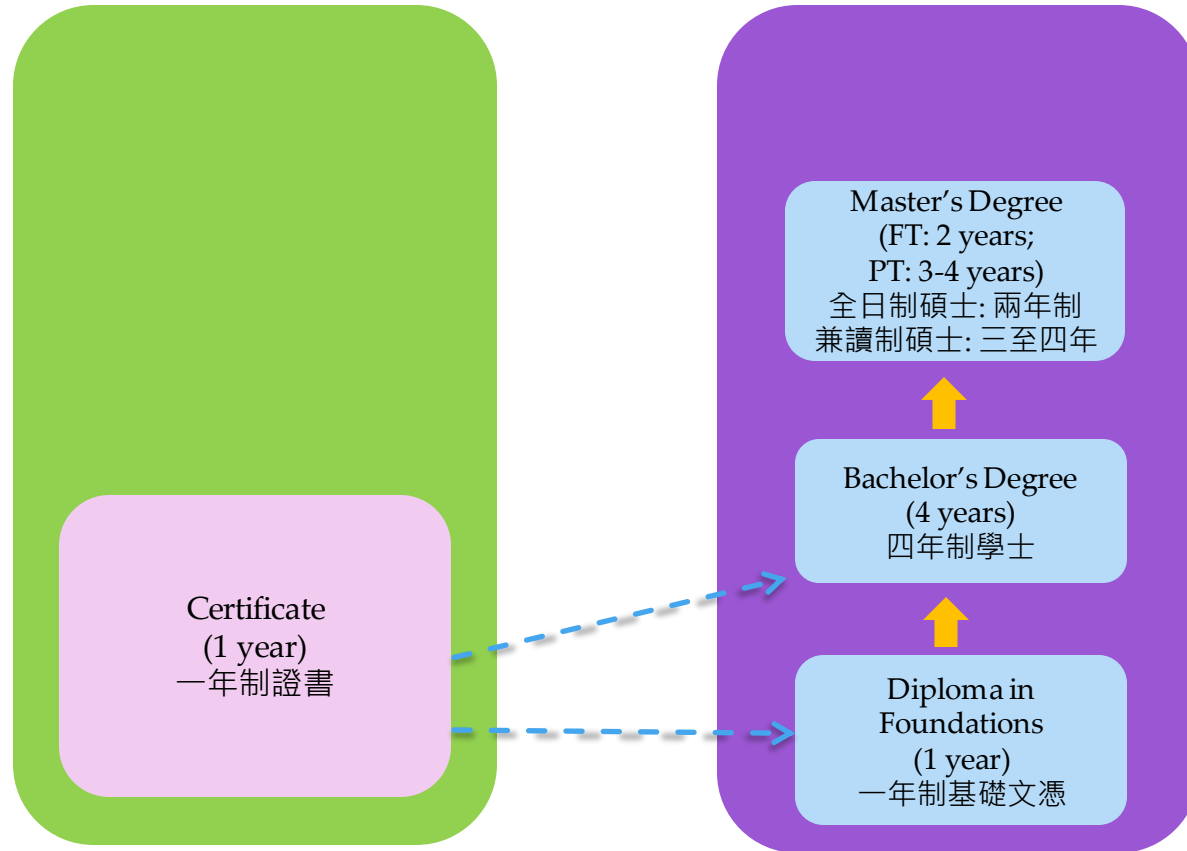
Master's Degree
(FT: 2 years;
PT: 3-4 years)
全日制碩士: 兩年制
兼讀制碩士: 三至四年

Bachelor's Degree
(4 years)
四年制學士

Certificate
(1 year)
一年制證書

Diploma in Foundations
(1 year)
一年制基礎文憑